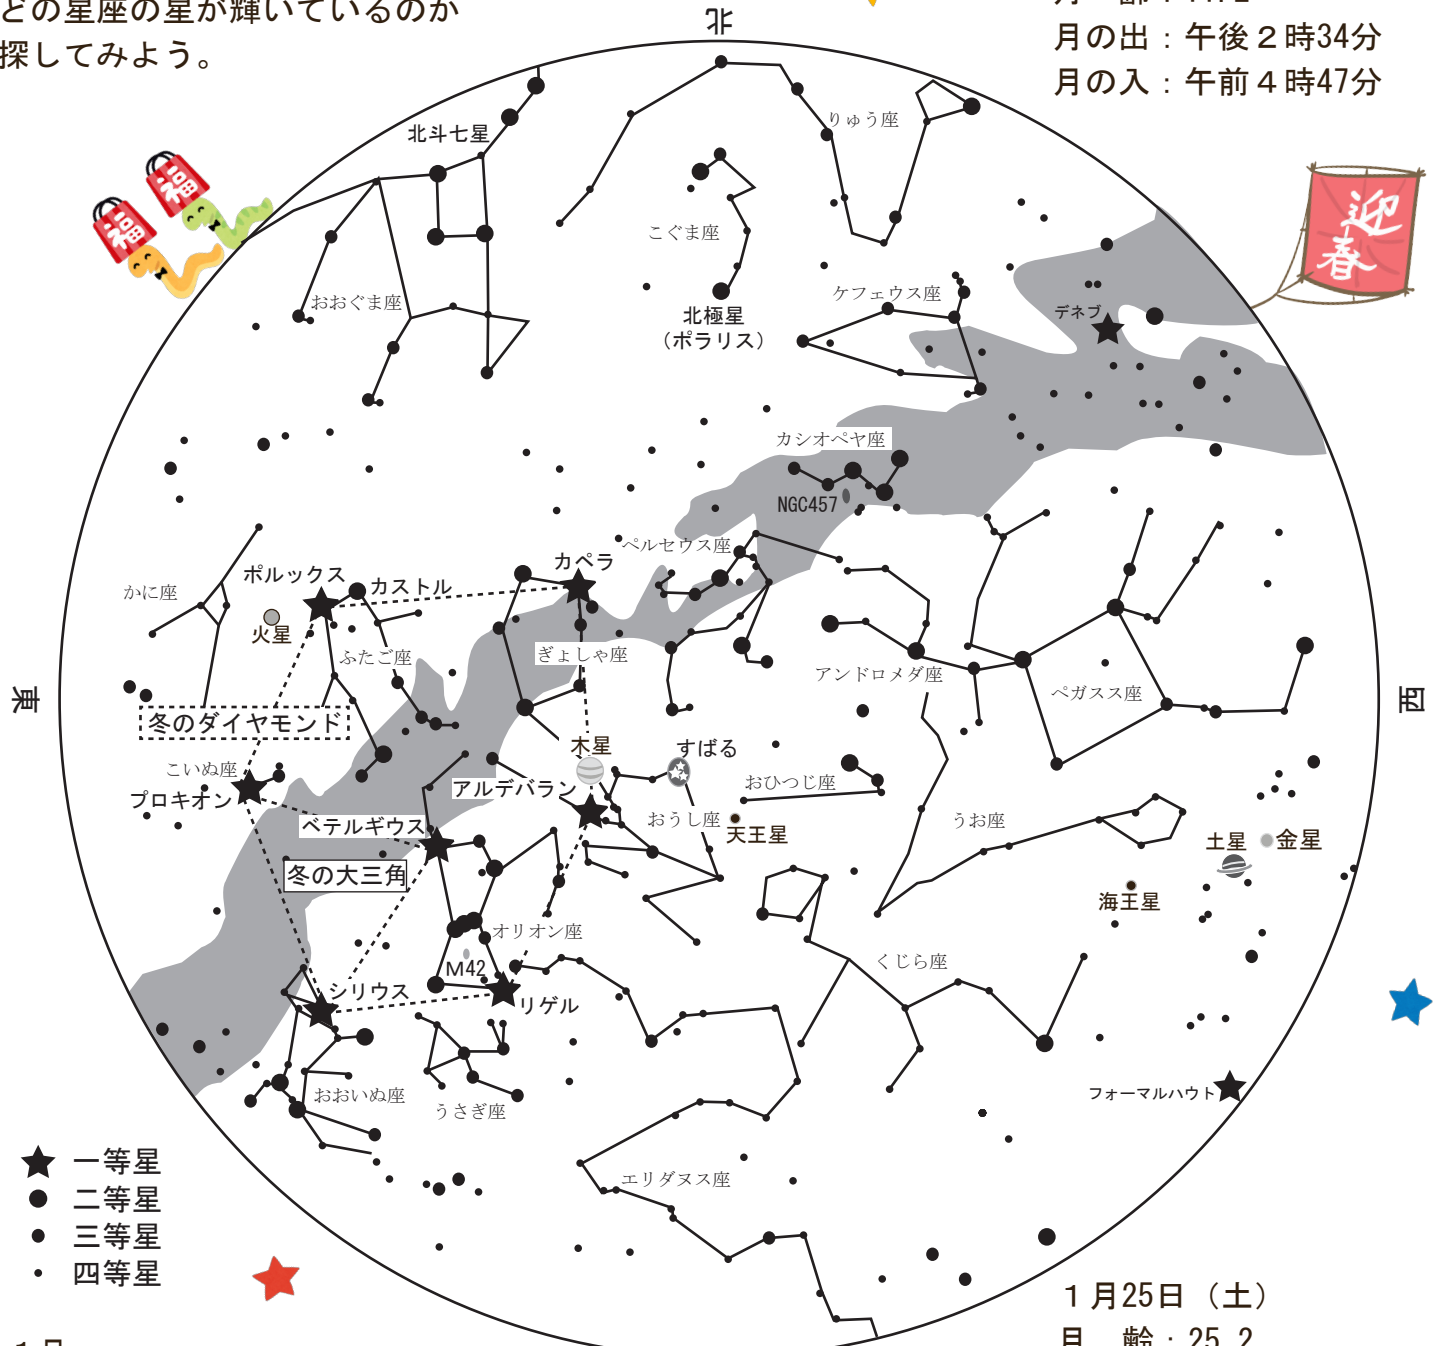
どの星座の星が輝いているのか
探してみよう。

月の出：午後２時34分
月の入：午前４時47分

北
東
西

福
福
迎春

北斗七星
りゅう座
こぐま座
おおぐま座
北極星
（ポラリス）
ケフェウス座
デネブ
カシオペヤ座
NGC457
ペルセウス座
カペラ
かに座
ポルックス
カストル
火星
ふたご座
ぎょしゃ座
アンドロメダ座
ペガスス座
冬のダイヤモンド
木星
すばる
こいぬ座
プロキオン
アルデバラン
おひつじ座
おうし座
天王星
うお座
ベテルギウス
土星
金星
冬の大三角
海王星
オリオン座
M42
くじら座
シリウス
リゲル
おおいぬ座
うさぎ座
フォーマルハウト
エリダヌス座

一等星
二等星
三等星
四等星

１月25日（土）
月　齢：25.2